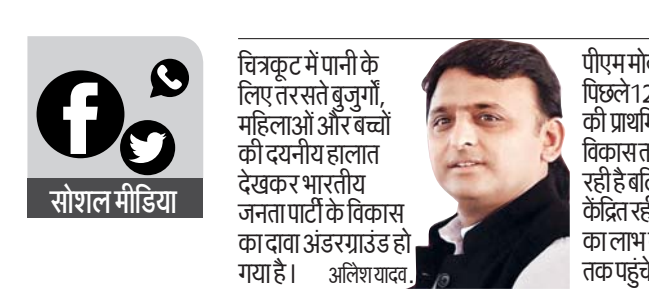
सोशल मीडिया

चित्रकूट में पानी के लिए तरसते बुजुर्गों, महिलाओं और बच्चों की दयनीय हालात देखकर भारतीय जनता पार्टी के विकास का दावा अंडरग्राउंड हो गया है। अखिलेश यादव

पीएम मो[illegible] पिछले 12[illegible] की प्राथमि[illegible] विकास त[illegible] रही है बलि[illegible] केंद्रित रही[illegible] का लाभ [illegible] तक पहुंचे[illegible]